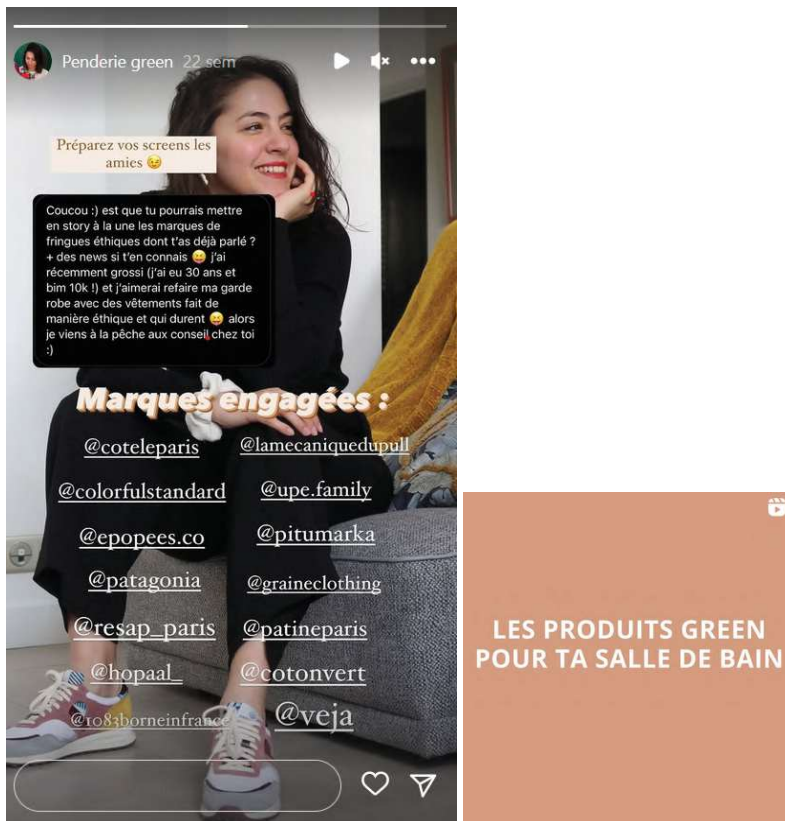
Penderie green 22 sem

Préparez vos screens les amies 😉

Coucou :) est que tu pourrais mettre en story à la une les marques de fringues éthiques dont t'as déjà parlé ? + des news si t'en connais 😀 j'ai récemment grossi (j'ai eu 30 ans et bim 10k !) et j'aimerai refaire ma garde robe avec des vêtements fait de manière éthique et qui durent 😀 alors je viens à la pêche aux conseil chez toi :)

Marques engagées :

@coteleparis
@lamecaniquedupull
@colorfulstandard
@upe.family
@epopees.co
@pitumarka
@patagonia
@graineclothing
@resap_paris
@patineparis
@hopaal_
@cotonvert
@1083borneinfrance
@veja

LES PRODUITS GREEN POUR TA SALLE DE BAIN